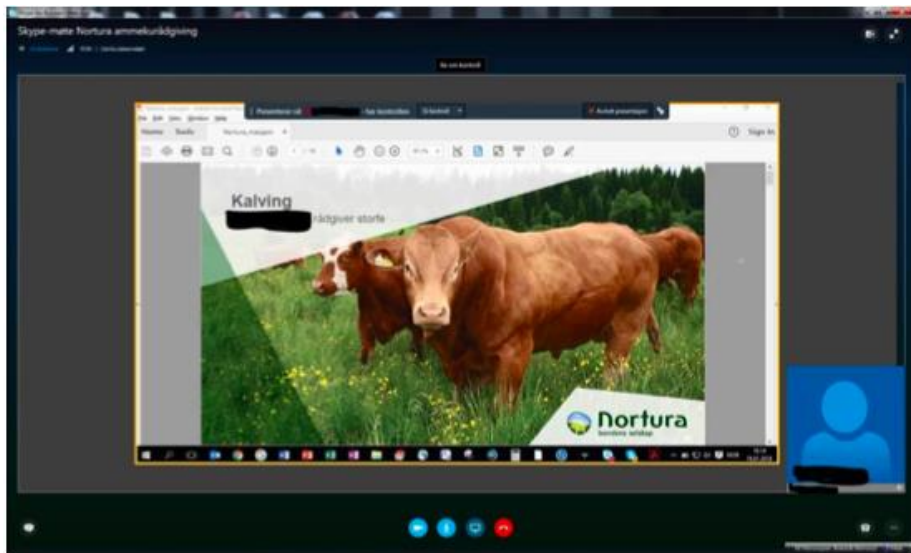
Skype-møte Nortura ammekurådgiving

Presenterer nå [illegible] Gi kontroll Avslutt presentasjon

File Edit View Window Help

Home Tools Nortura_kalvgen ×

Sign In

Kalving

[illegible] rådgiver storfe

Nortura
bondens selskap